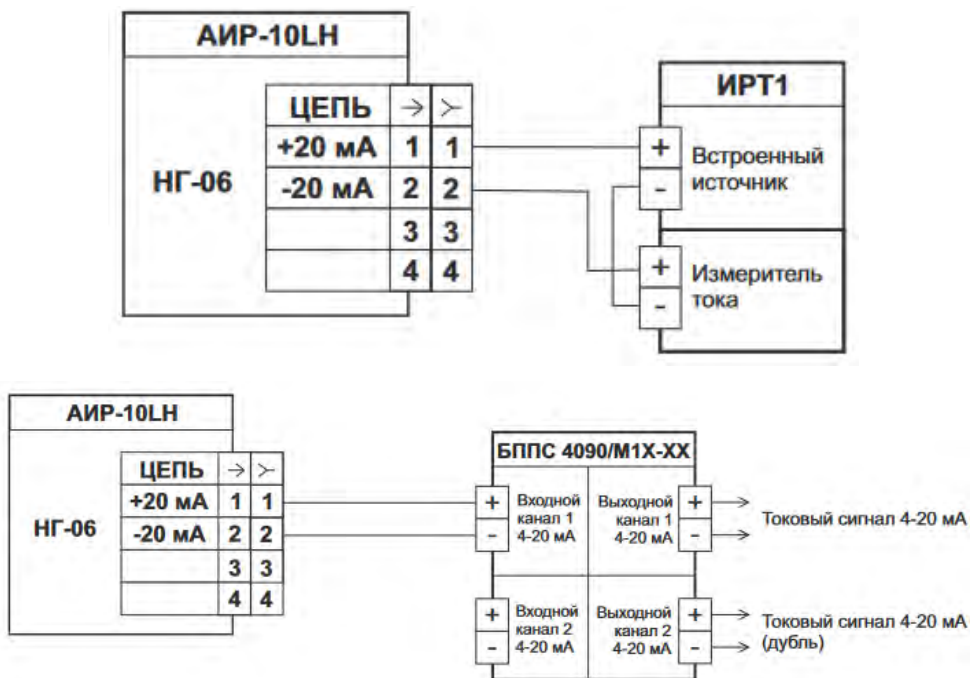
АИР-10LH

НГ-06

| ЦЕПЬ | → | ⤙ |
|---|---|---|
| +20 мА | 1 | 1 |
| -20 мА | 2 | 2 |
| | 3 | 3 |
| | 4 | 4 |

ИРТ1

+ Встроенный
- источник

+ Измеритель
- тока

АИР-10LH

НГ-06

| ЦЕПЬ | → | ⤙ |
|---|---|---|
| +20 мА | 1 | 1 |
| -20 мА | 2 | 2 |
| | 3 | 3 |
| | 4 | 4 |

БППС 4090/М1Х-ХХ

+ Входной канал 1 4-20 мА -

Выходной канал 1 4-20 мА + -

Токовый сигнал 4-20 мА

+ Входной канал 2 4-20 мА -

Выходной канал 2 4-20 мА + -

Токовый сигнал 4-20 мА (дубль)